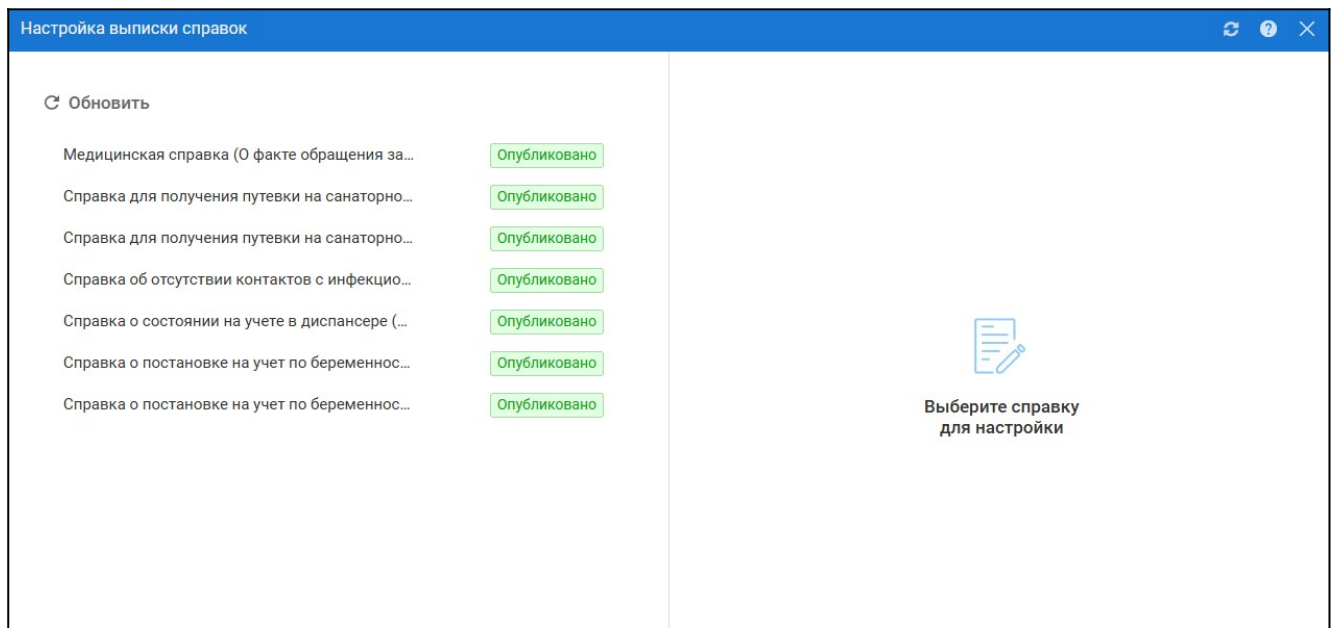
Настройка выписки справок

Обновить

Медицинская справка (О факте обращения за... Опубликовано

Справка для получения путевки на санаторно... Опубликовано

Справка для получения путевки на санаторно... Опубликовано

Справка об отсутствии контактов с инфекцио... Опубликовано

Справка о состоянии на учете в диспансере (... Опубликовано

Справка о постановке на учет по беременнос... Опубликовано

Справка о постановке на учет по беременнос... Опубликовано

Выберите справку для настройки